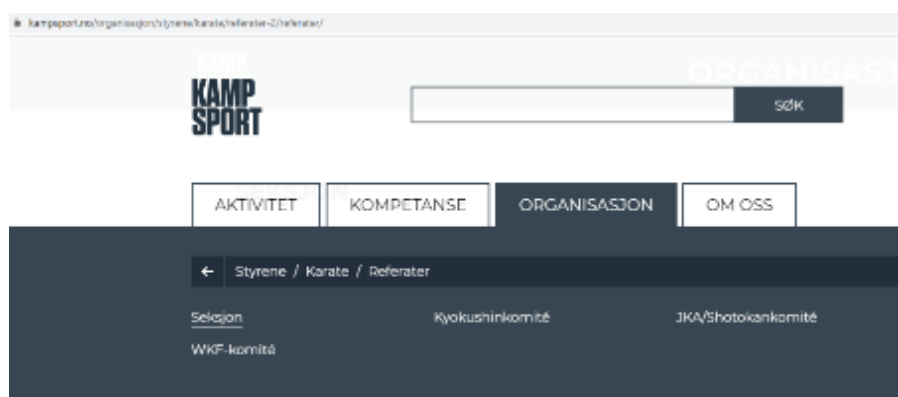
kampsport.no/organisasjon/styrene/karate/referater-2/referater/

KAMP SPORT

ORGANISASJ

SØK

AKTIVITET KOMPETANSE ORGANISASJON OM OSS

← Styrene / Karate / Referater

Seksjon

Kyokushinkomité

JKA/Shotokankomité

WKF-komité